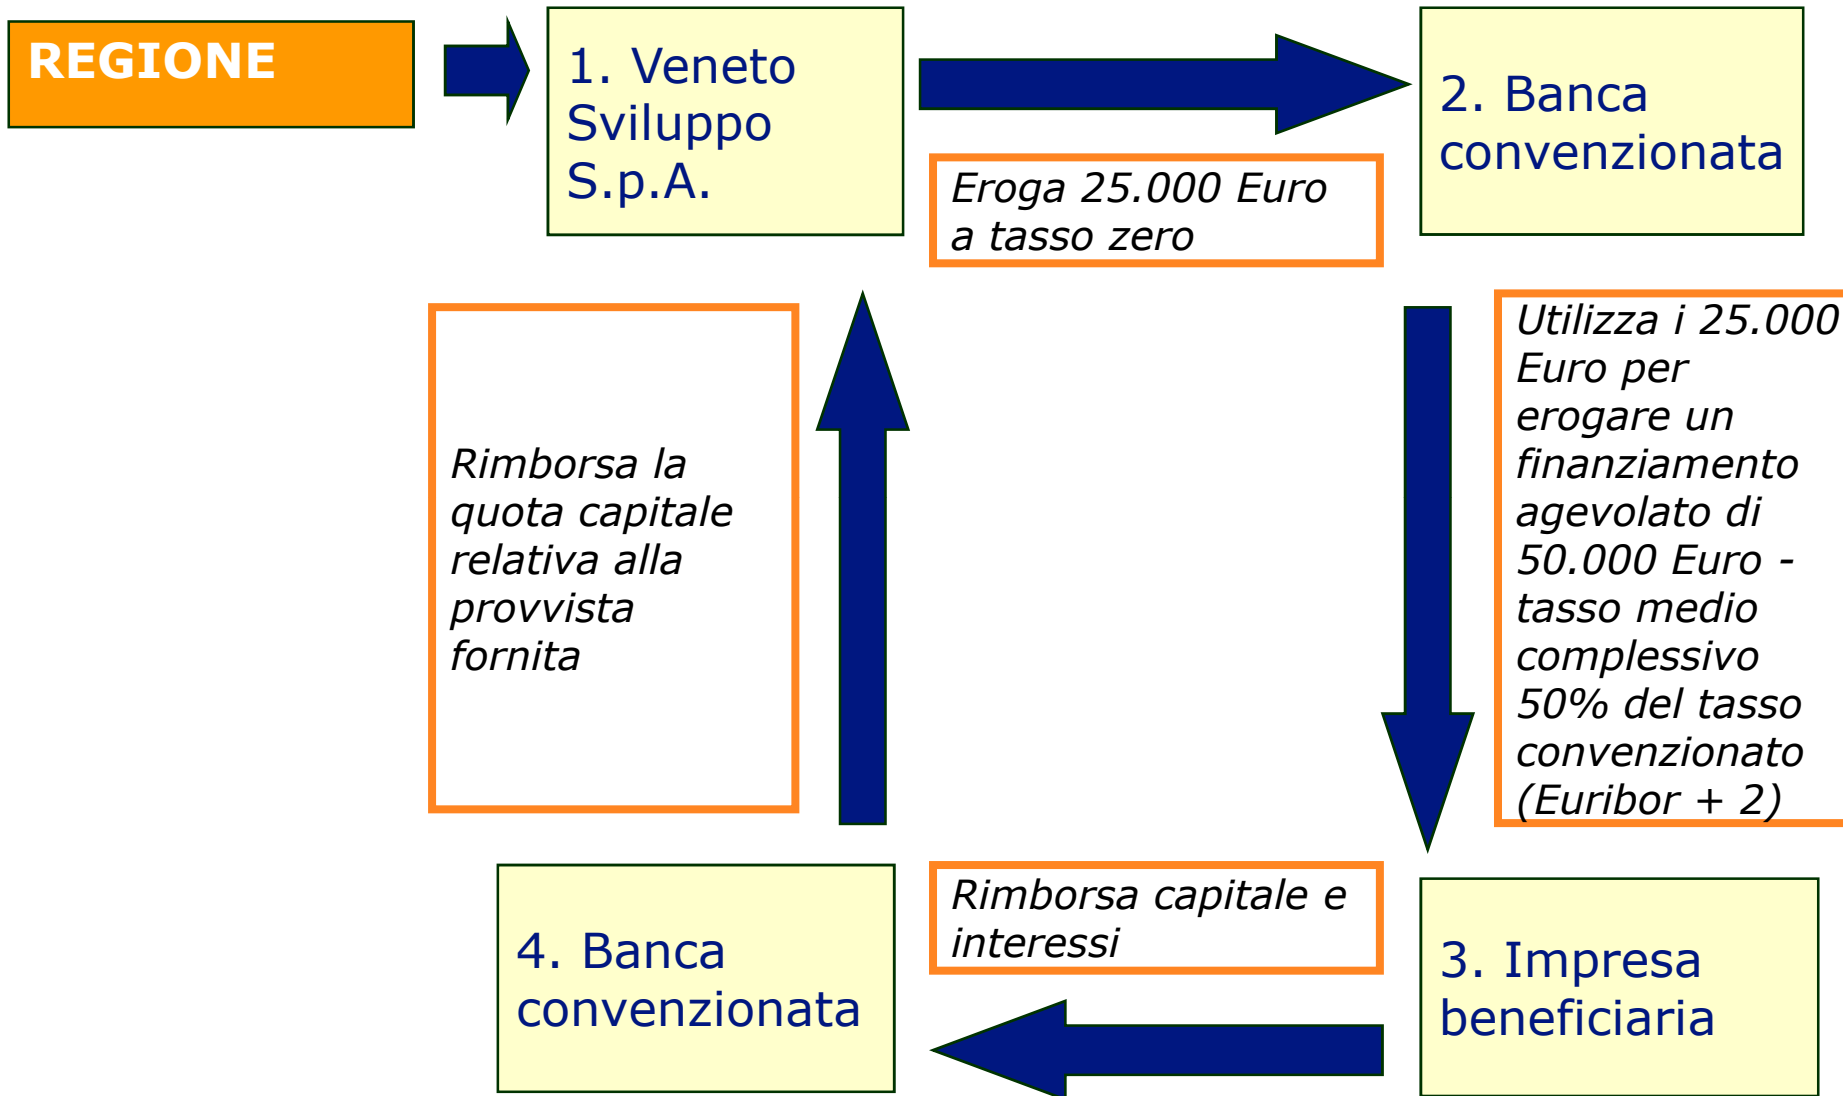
REGIONE

1. Veneto Sviluppo S.p.A.

Eroga 25.000 Euro a tasso zero

2. Banca convenzionata

Utilizza i 25.000 Euro per erogare un finanziamento agevolato di 50.000 Euro - tasso medio complessivo 50% del tasso convenzionato (Euribor + 2)

Rimborsa la quota capitale relativa alla provvista fornita

Rimborsa capitale e interessi

3. Impresa beneficiaria

4. Banca convenzionata